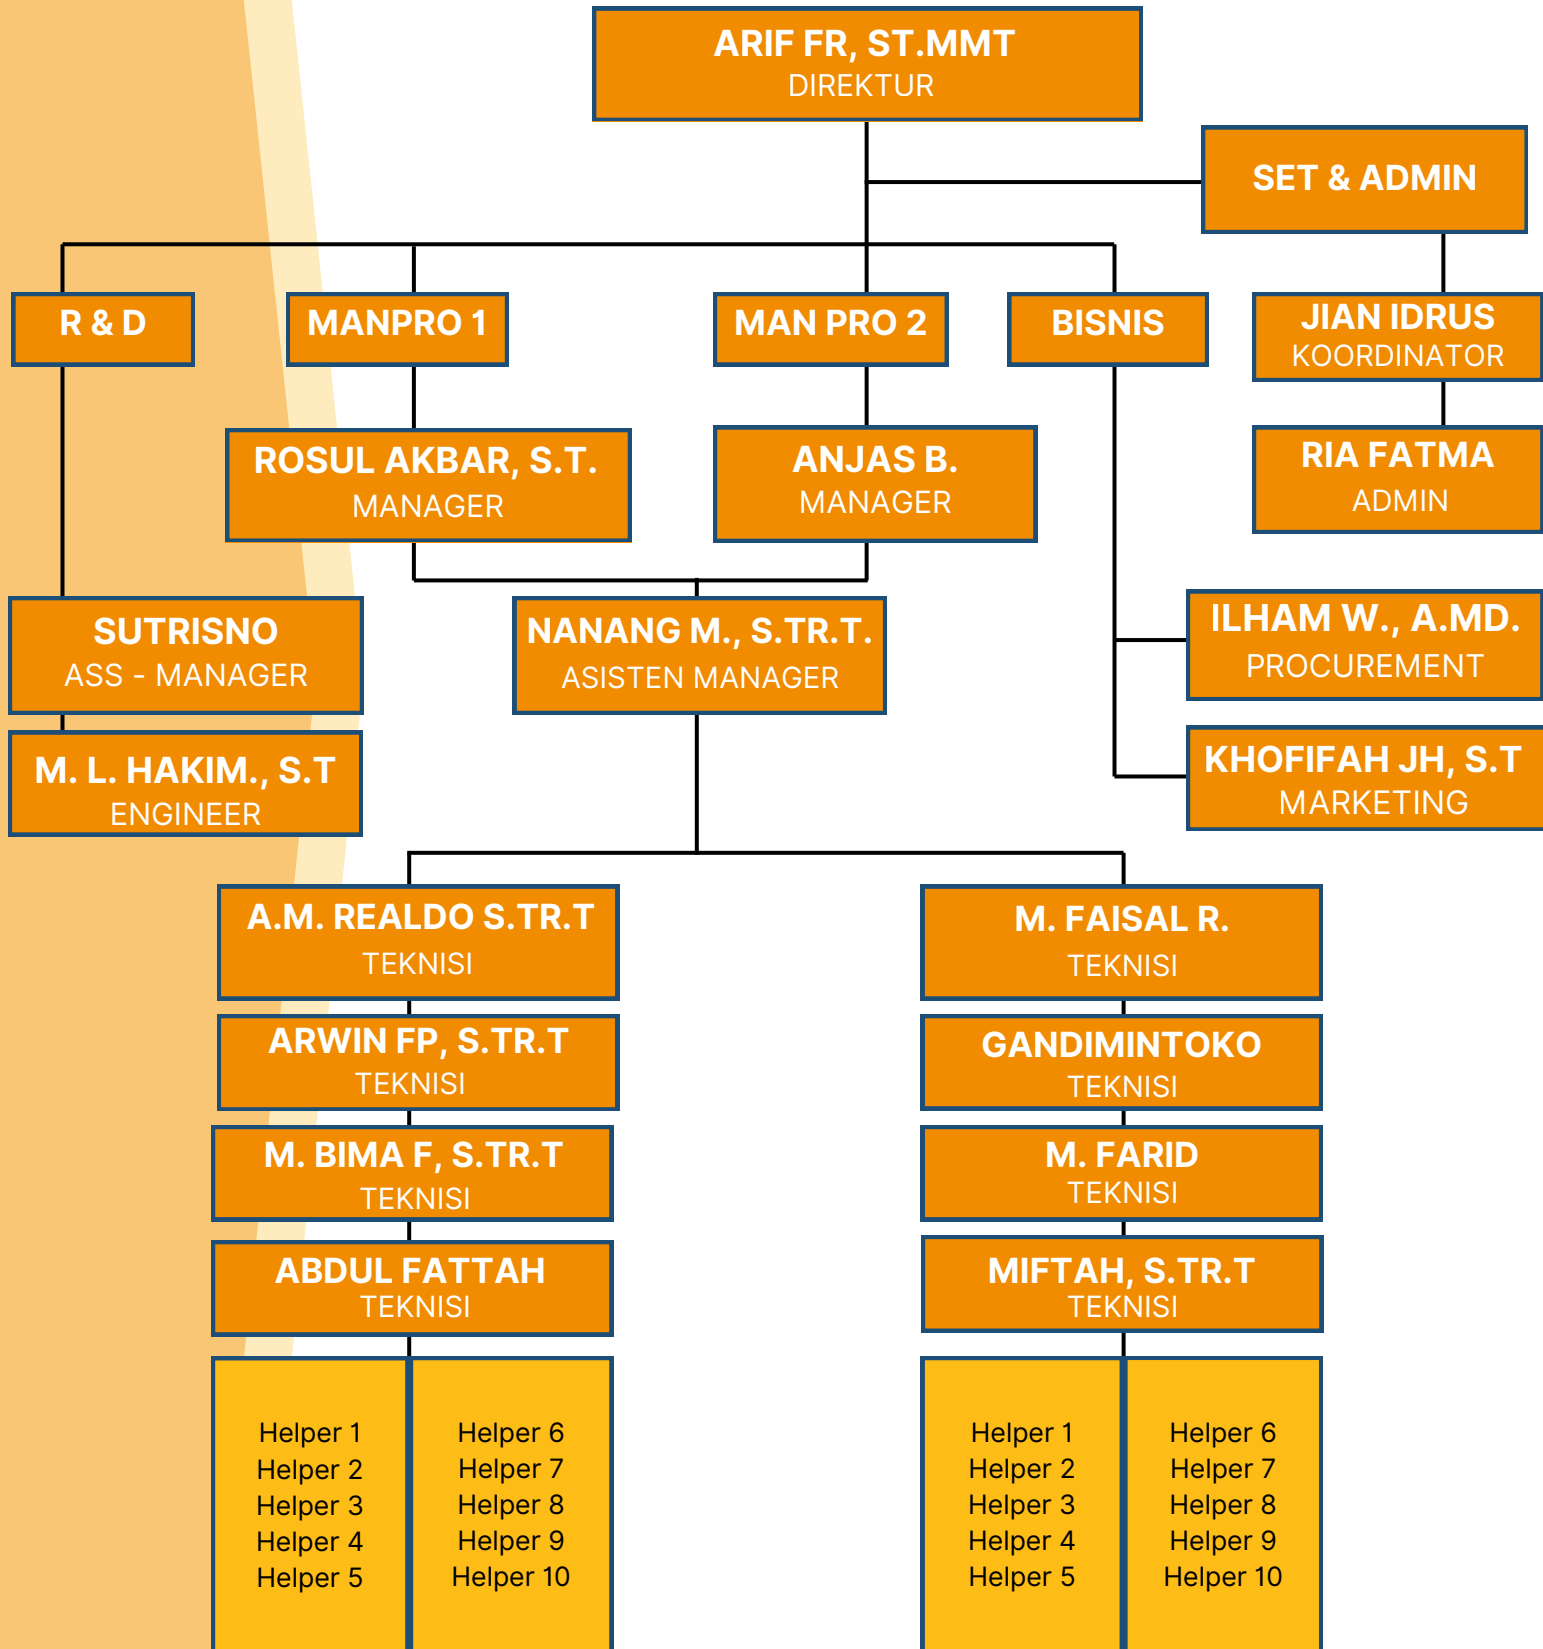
ARIF FR, ST.MMT
DIREKTUR

SET & ADMIN

R & D

MANPRO 1

MAN PRO 2

BISNIS

JIAN IDRUS
KOORDINATOR

RIA FATMA
ADMIN

ROSUL AKBAR, S.T.
MANAGER

ANJAS B.
MANAGER

SUTRISNO
ASS - MANAGER

M. L. HAKIM., S.T
ENGINEER

NANANG M., S.TR.T.
ASISTEN MANAGER

ILHAM W., A.MD.
PROCUREMENT

KHOFIFAH JH, S.T
MARKETING

A.M. REALDO S.TR.T
TEKNISI

ARWIN FP, S.TR.T
TEKNISI

M. BIMA F, S.TR.T
TEKNISI

ABDUL FATTAH
TEKNISI

M. FAISAL R.
TEKNISI

GANDIMINTOKO
TEKNISI

M. FARID
TEKNISI

MIFTAH, S.TR.T
TEKNISI

Helper 1
Helper 2
Helper 3
Helper 4
Helper 5

Helper 6
Helper 7
Helper 8
Helper 9
Helper 10

Helper 1
Helper 2
Helper 3
Helper 4
Helper 5

Helper 6
Helper 7
Helper 8
Helper 9
Helper 10